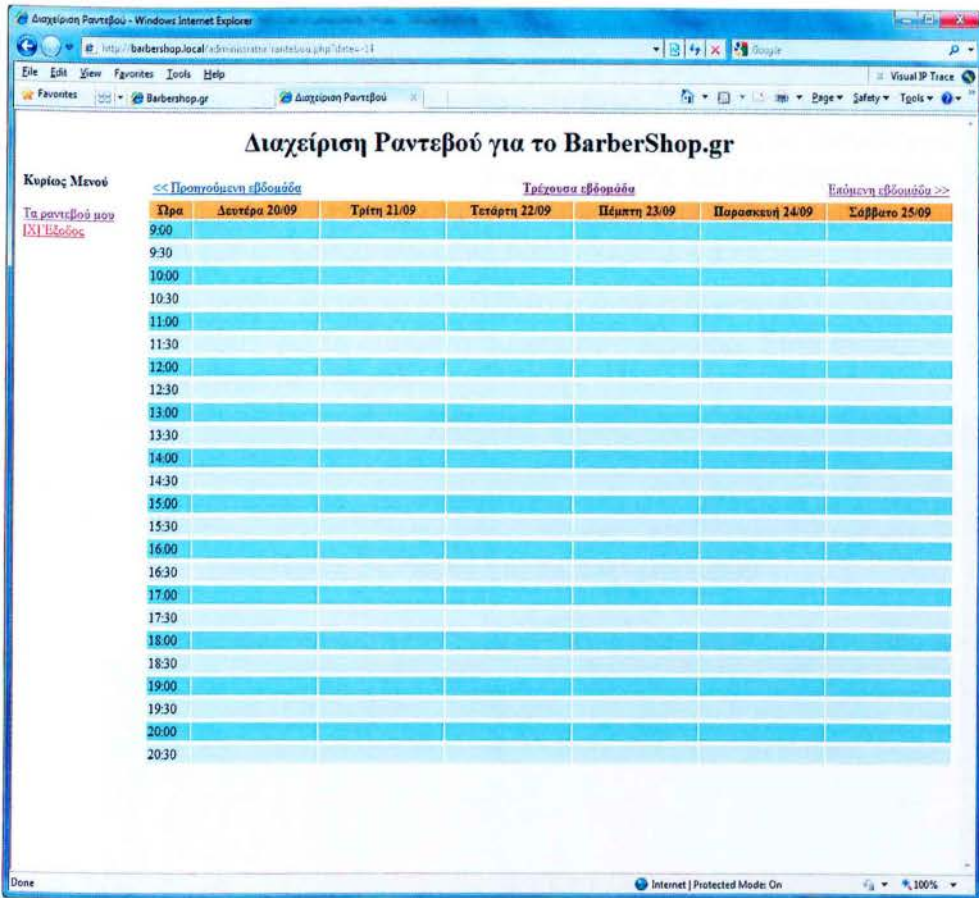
Διαχείριση Ραντεβού - Windows Internet Explorer

http://barbershop.local/administrator/rantebou.php?dates=14

Google

File Edit View Favorites Tools Help

Visual IP Trace

Favorites Barbershop.gr Διαχείριση Ραντεβού

Page Safety Tools

Διαχείριση Ραντεβού για το BarberShop.gr

Κυρίως Μενού

Τα ραντεβού μου
[X] Έξοδος

<< Προηγούμενη εβδομάδα Τρέχουσα εβδομάδα Επόμενη εβδομάδα >>

| Ώρα | Δευτέρα 20/09 | Τρίτη 21/09 | Τετάρτη 22/09 | Πέμπτη 23/09 | Παρασκευή 24/09 | Σάββατο 25/09 |
|---|---|---|---|---|---|---|
| 9:00 | | | | | | |
| 9:30 | | | | | | |
| 10:00 | | | | | | |
| 10:30 | | | | | | |
| 11:00 | | | | | | |
| 11:30 | | | | | | |
| 12:00 | | | | | | |
| 12:30 | | | | | | |
| 13:00 | | | | | | |
| 13:30 | | | | | | |
| 14:00 | | | | | | |
| 14:30 | | | | | | |
| 15:00 | | | | | | |
| 15:30 | | | | | | |
| 16:00 | | | | | | |
| 16:30 | | | | | | |
| 17:00 | | | | | | |
| 17:30 | | | | | | |
| 18:00 | | | | | | |
| 18:30 | | | | | | |
| 19:00 | | | | | | |
| 19:30 | | | | | | |
| 20:00 | | | | | | |
| 20:30 | | | | | | |

Done

Internet | Protected Mode: On

100%